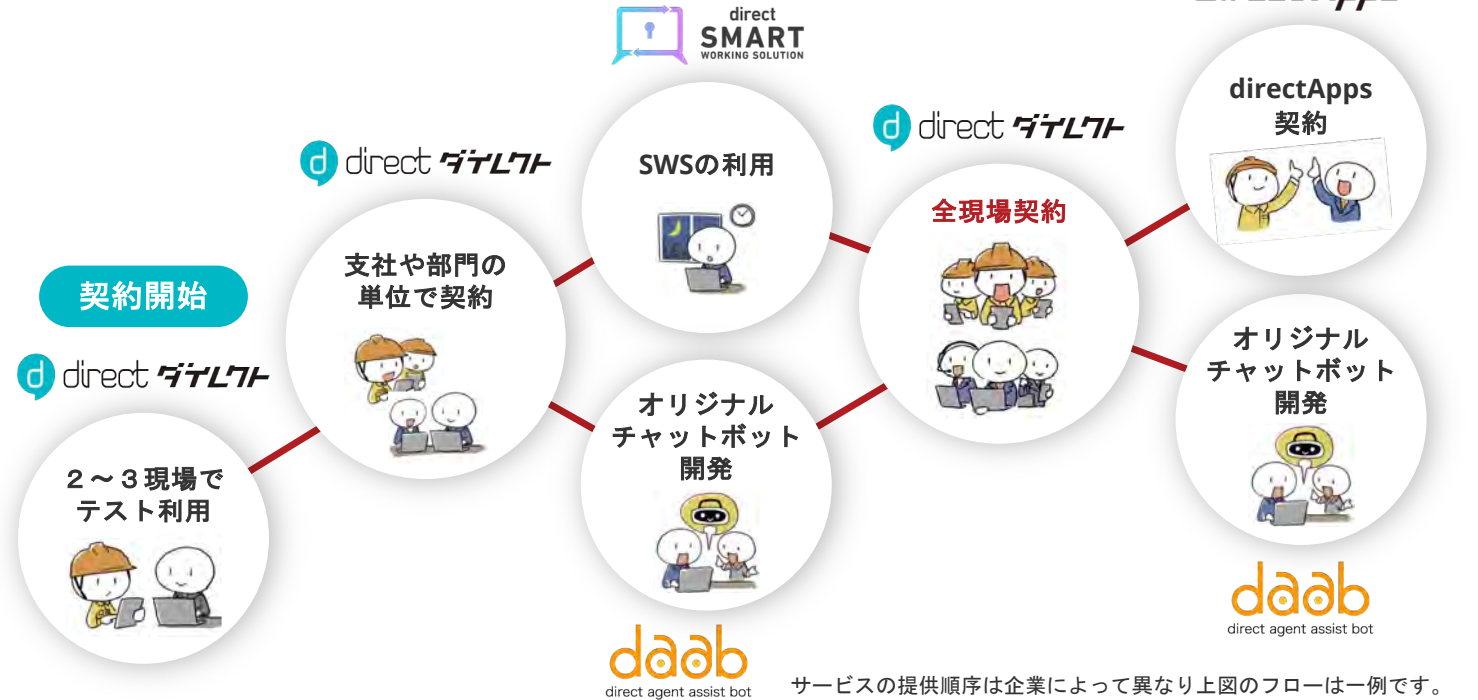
direct SMART WORKING SOLUTION

direct ダイレクト

directApps 契約

direct ダイレクト

SWSの利用

全現場契約

契約開始

支社や部門の単位で契約

direct ダイレクト

オリジナルチャットボット開発

オリジナルチャットボット開発

２～３現場でテスト利用

daab direct agent assist bot

daab direct agent assist bot

サービスの提供順序は企業によって異なり上図のフローは一例です。